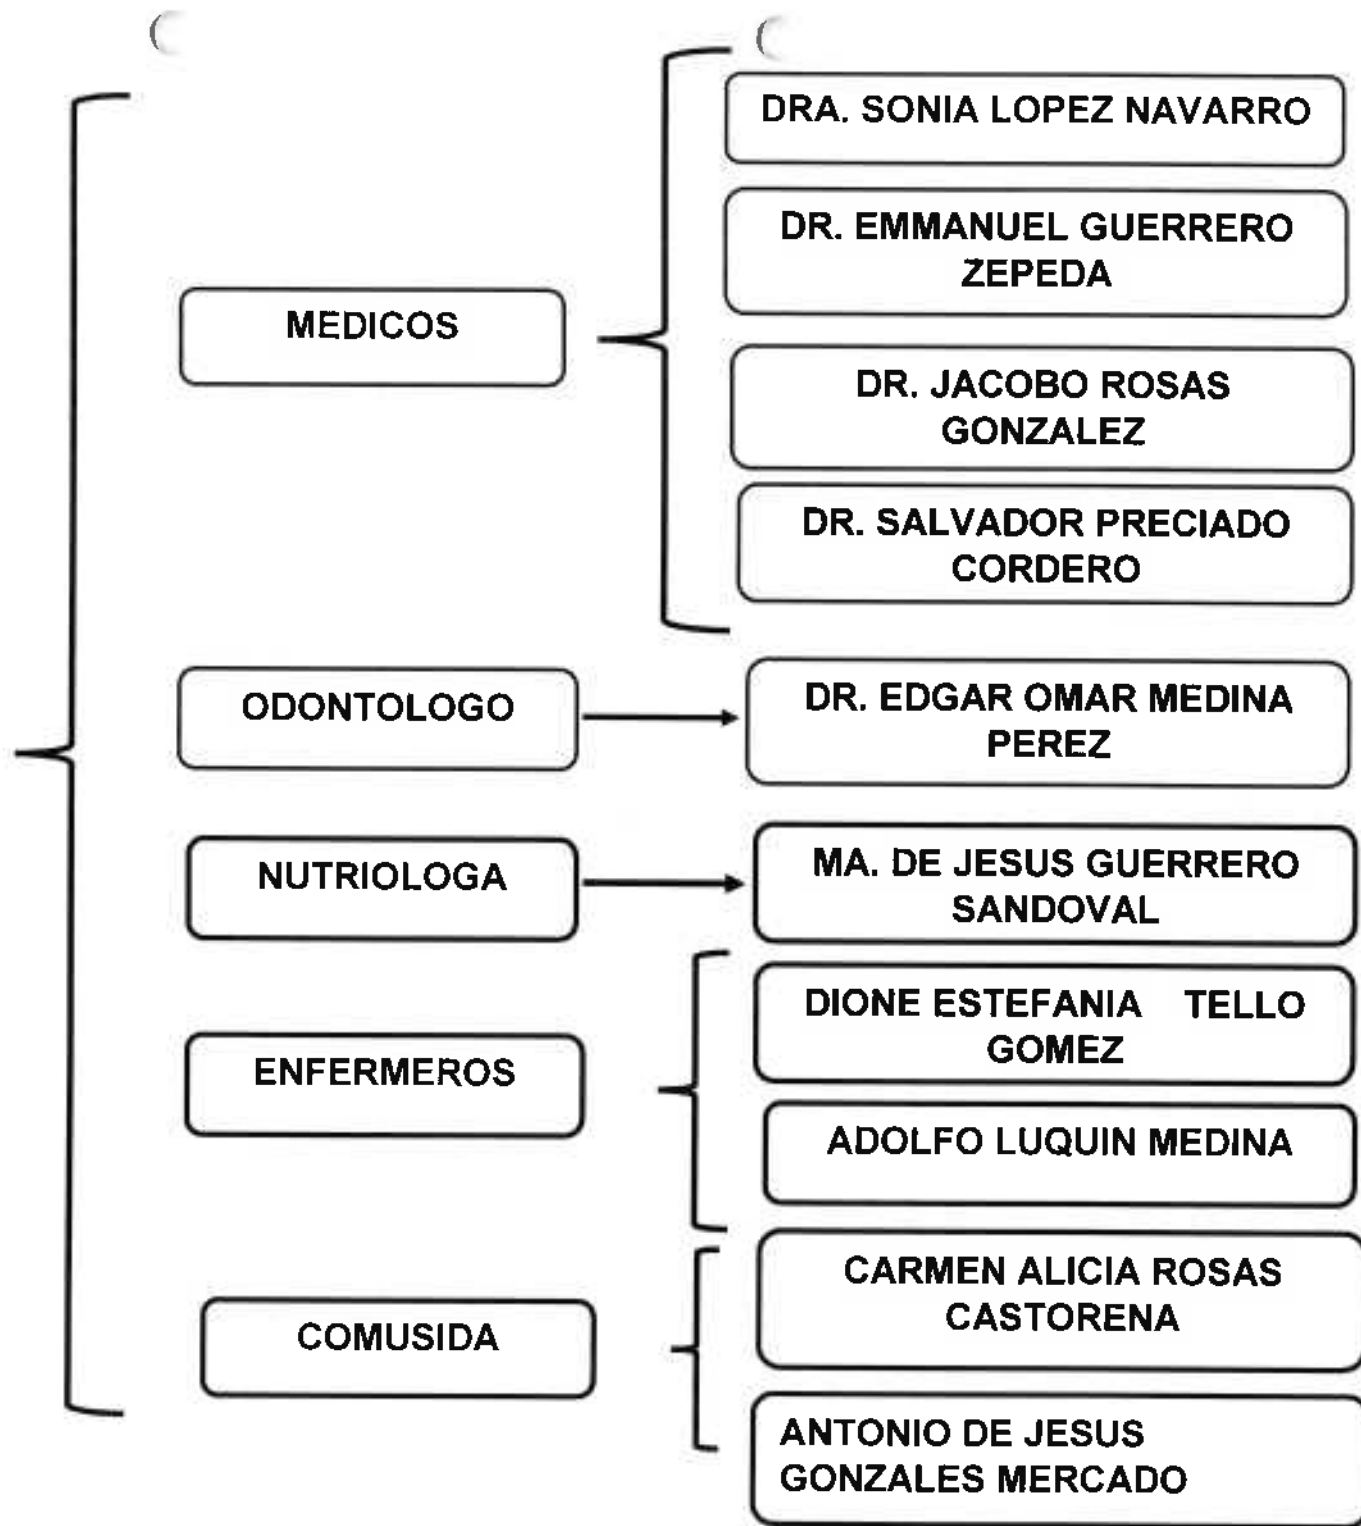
MEDICOS

DRA. SONIA LOPEZ NAVARRO

DR. EMMANUEL GUERRERO ZEPEDA

DR. JACOBO ROSAS GONZALEZ

DR. SALVADOR PRECIADO CORDERO

ODONTOLOGO

DR. EDGAR OMAR MEDINA PEREZ

NUTRIOLOGA

MA. DE JESUS GUERRERO SANDOVAL

ENFERMEROS

DIONE ESTEFANIA TELLO GOMEZ

ADOLFO LUQUIN MEDINA

COMUSIDA

CARMEN ALICIA ROSAS CASTORENA

ANTONIO DE JESUS GONZALES MERCADO